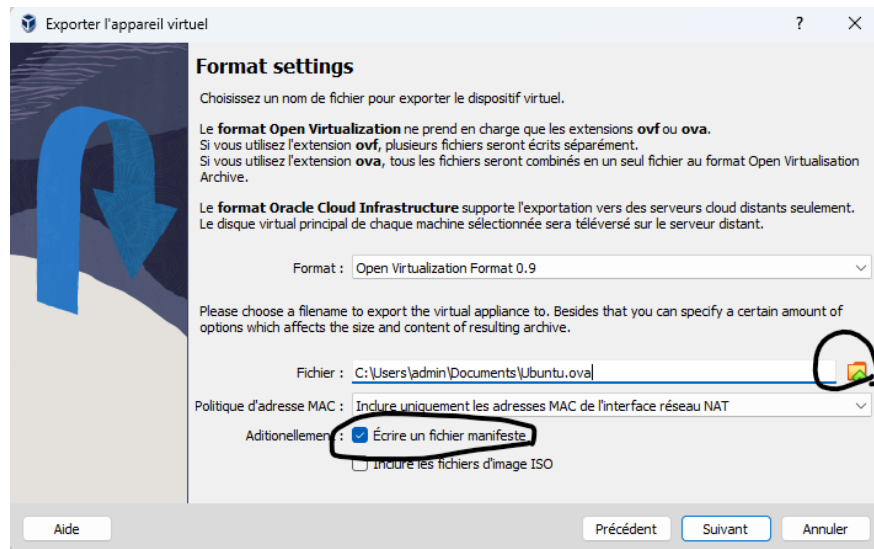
Exporter l'appareil virtuel

?

Format settings

Choisissez un nom de fichier pour exporter le dispositif virtuel.

Le format Open Virtualization ne prend en charge que les extensions ovf ou ova.
Si vous utilisez l'extension ovf, plusieurs fichiers seront écrits séparément.
Si vous utilisez l'extension ova, tous les fichiers seront combinés en un seul fichier au format Open Virtualisation Archive.

Le format Oracle Cloud Infrastructure supporte l'exportation vers des serveurs cloud distants seulement.
Le disque virtual principal de chaque machine sélectionnée sera téléversé sur le serveur distant.

Format : Open Virtualization Format 0.9

Please choose a filename to export the virtual appliance to. Besides that you can specify a certain amount of options which affects the size and content of resulting archive.

Fichier : C:\Users\admin\Documents\Ubuntu.ova

Politique d'adresse MAC : Inclure uniquement les adresses MAC de l'interface réseau NAT

Aditionellement : Écrire un fichier manifeste

Inclure les fichiers d'image ISO

Aide

Précédent

Suivant

Annuler